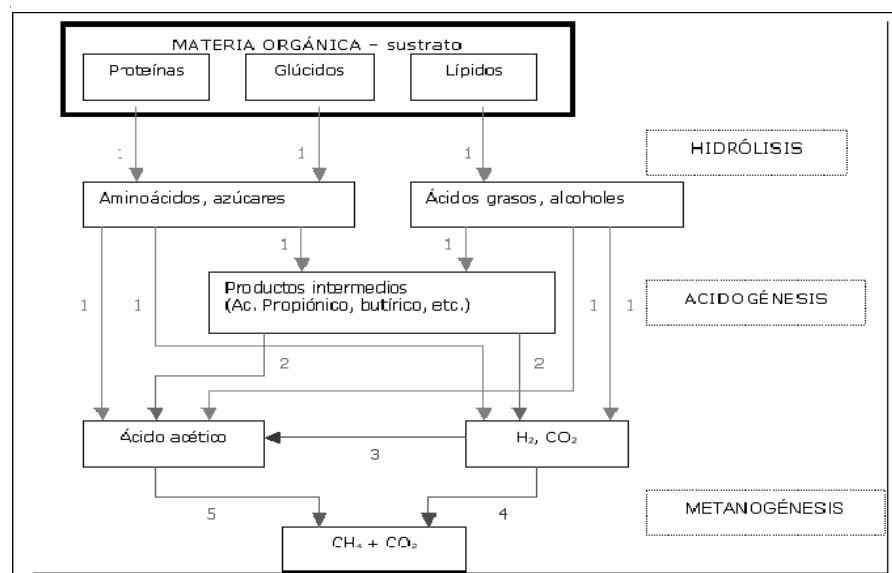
MATERIA ORGÁNICA – sustrato

Proteínas

Glúcidos

Lípidos

1

1

1

HIDRÓLISIS

Aminoácidos, azúcares

Ácidos grasos, alcoholes

1

1

Productos intermedios
(Ac. Propiónico, butírico, etc.)

1

1

1

1

ACIDOGÉNESIS

2

2

Ácido acético

3

$H_2$, $CO_2$

5

4

METANOGÉNESIS

$CH_4 + CO_2$